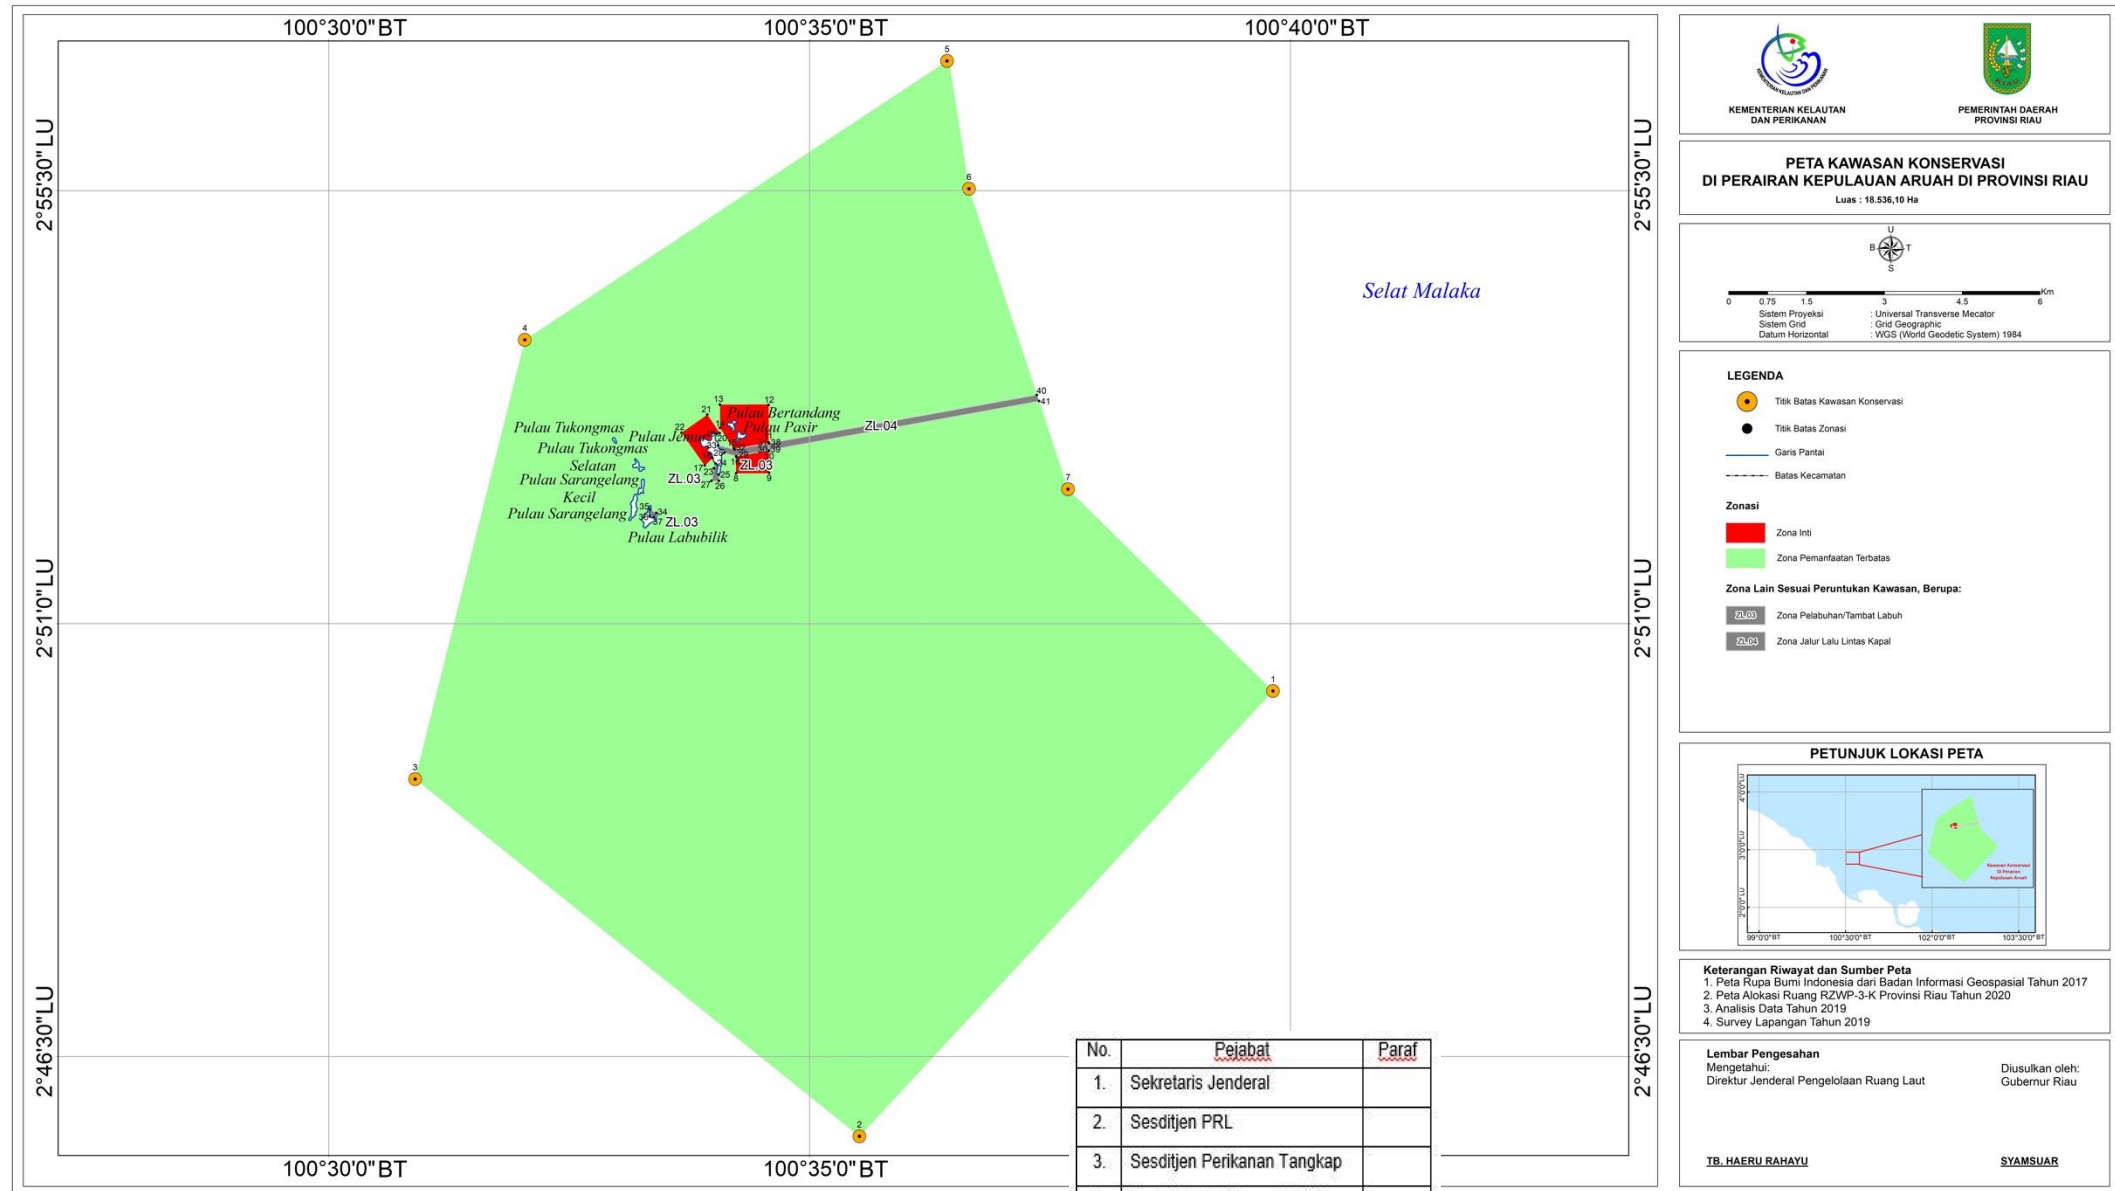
100°30'0"BT
100°35'0"BT
100°40'0"BT

2°55'30"LU
2°51'0"LU
2°46'30"LU

5
6
4
40
41
7
1
3
2

Selat Malaka

13
12
21
22
Pulau Tukongmas
Pulau Bertandang
Pulau Pasir
Pulau Jemur
ZL.04
Pulau Tukongmas Selatan
Pulau Sarangelang Kecil
Pulau Sarangelang
ZL.03
ZL.03
ZL.03
Pulau Labubilik
17
23
25
27
26
8
9
38
39
35
34
36
37

100°30'0"BT
100°35'0"BT

| No. | Pejabat | Paraf |
|---|---|---|
| 1. | Sekretaris Jenderal | |
| 2. | Sesditjen PRL | |
| 3. | Sesditjen Perikanan Tangkap | |

KEMENTERIAN KELAUTAN DAN PERIKANAN
PEMERINTAH DAERAH PROVINSI RIAU

PETA KAWASAN KONSERVASI
DI PERAIRAN KEPULAUAN ARUAH DI PROVINSI RIAU
Luas : 18.536,10 Ha

U
B
T
S

0 0.75 1.5 3 4.5 6 Km
Sistem Proyeksi : Universal Transverse Mecator
Sistem Grid : Grid Geographic
Datum Horizontal : WGS (World Geodetic System) 1984

LEGENDA
Titik Batas Kawasan Konservasi
Titik Batas Zonasi
Garis Pantai
Batas Kecamatan
Zonasi
Zona Inti
Zona Pemanfaatan Terbatas
Zona Lain Sesuai Peruntukan Kawasan, Berupa:
ZL.03 Zona Pelabuhan/Tambat Labuh
ZL.04 Zona Jalur Lalu Lintas Kapal

PETUNJUK LOKASI PETA
4°0'0"LU
3°0'0"LU
2°0'0"LU
99°0'0"BT
100°30'0"BT
102°0'0"BT
103°30'0"BT
Kawasan Konservasi Di Perairan Kepulauan Aruah

Keterangan Riwayat dan Sumber Peta
1. Peta Rupa Bumi Indonesia dari Badan Informasi Geospasial Tahun 2017
2. Peta Alokasi Ruang RZWP-3-K Provinsi Riau Tahun 2020
3. Analisis Data Tahun 2019
4. Survey Lapangan Tahun 2019

Lembar Pengesahan
Mengetahui:
Direktur Jenderal Pengelolaan Ruang Laut
Diusulkan oleh:
Gubernur Riau

TB. HAERU RAHAYU
SYAMSUAR